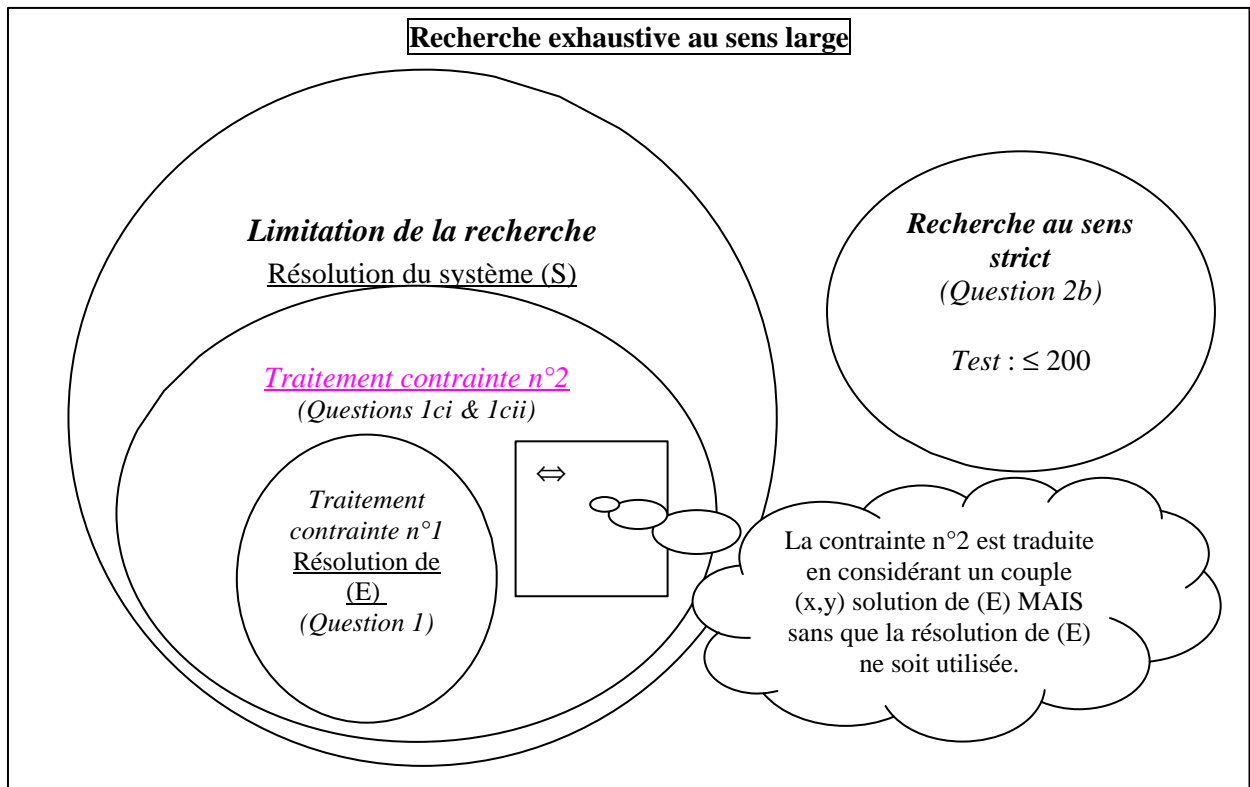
Recherche exhaustive au sens large

Limitation de la recherche
Résolution du système (S)

Traitement contrainte n°2
(Questions 1ci & 1cii)

Traitement contrainte n°1
Résolution de (E)
(Question 1)

$\Leftrightarrow$

La contrainte n°2 est traduite en considérant un couple (x,y) solution de (E) MAIS sans que la résolution de (E) ne soit utilisée.

Recherche au sens strict
(Question 2b)

Test : $\leq 200$